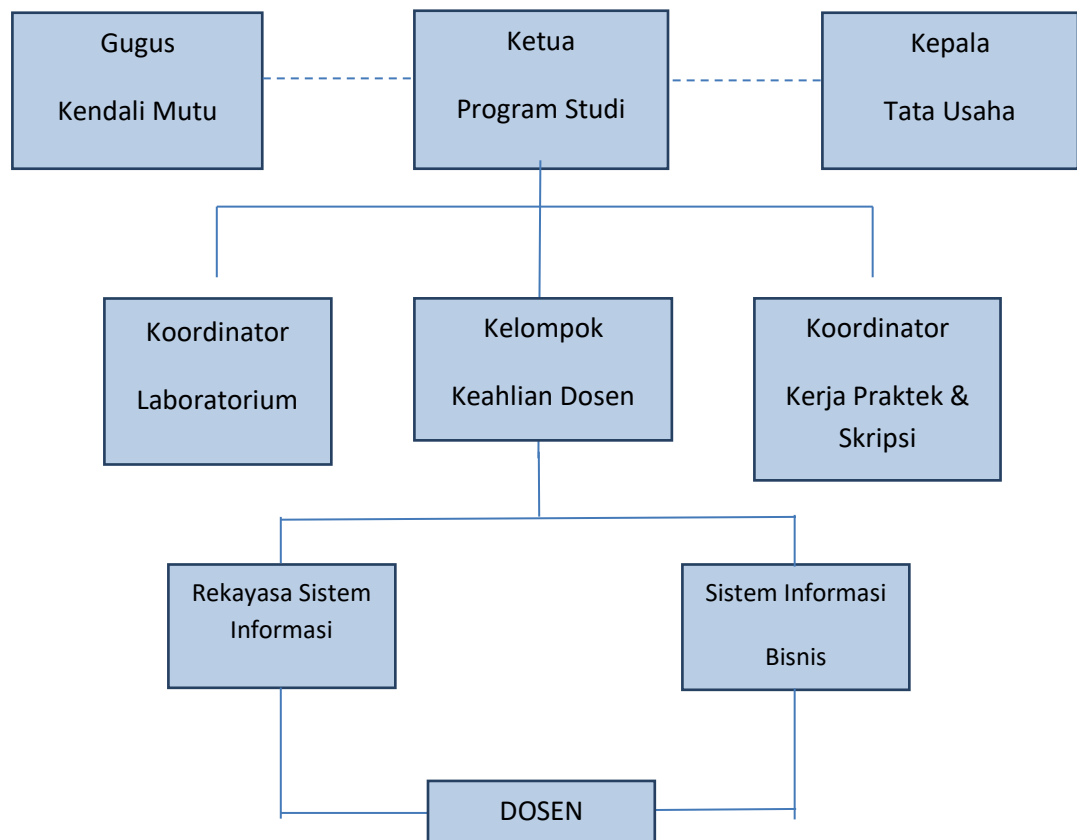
Gugus
Kendali Mutu

Ketua
Program Studi

Kepala
Tata Usaha

Koordinator
Laboratorium

Kelompok
Keahlian Dosen

Koordinator
Kerja Praktek & Skripsi

Rekayasa Sistem Informasi

Sistem Informasi
Bisnis

DOSEN